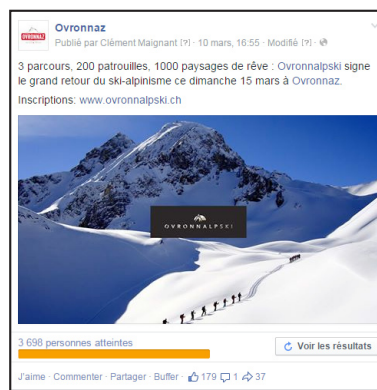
OVRONNAZ

Ovronnaz
Publié par Clément Maignant [?] · 10 mars, 16:55 · Modifié [?] ·

3 parcours, 200 patrouilles, 1000 paysages de rêve : Ovronnalpski signe le grand retour du ski-alpinisme ce dimanche 15 mars à Ovronnaz.

Inscriptions: www.ovronnalpski.ch

OVRONNALPSKI

3 698 personnes atteintes

Voir les résultats

J'aime · Commenter · Partager · Buffer · 179 1 37